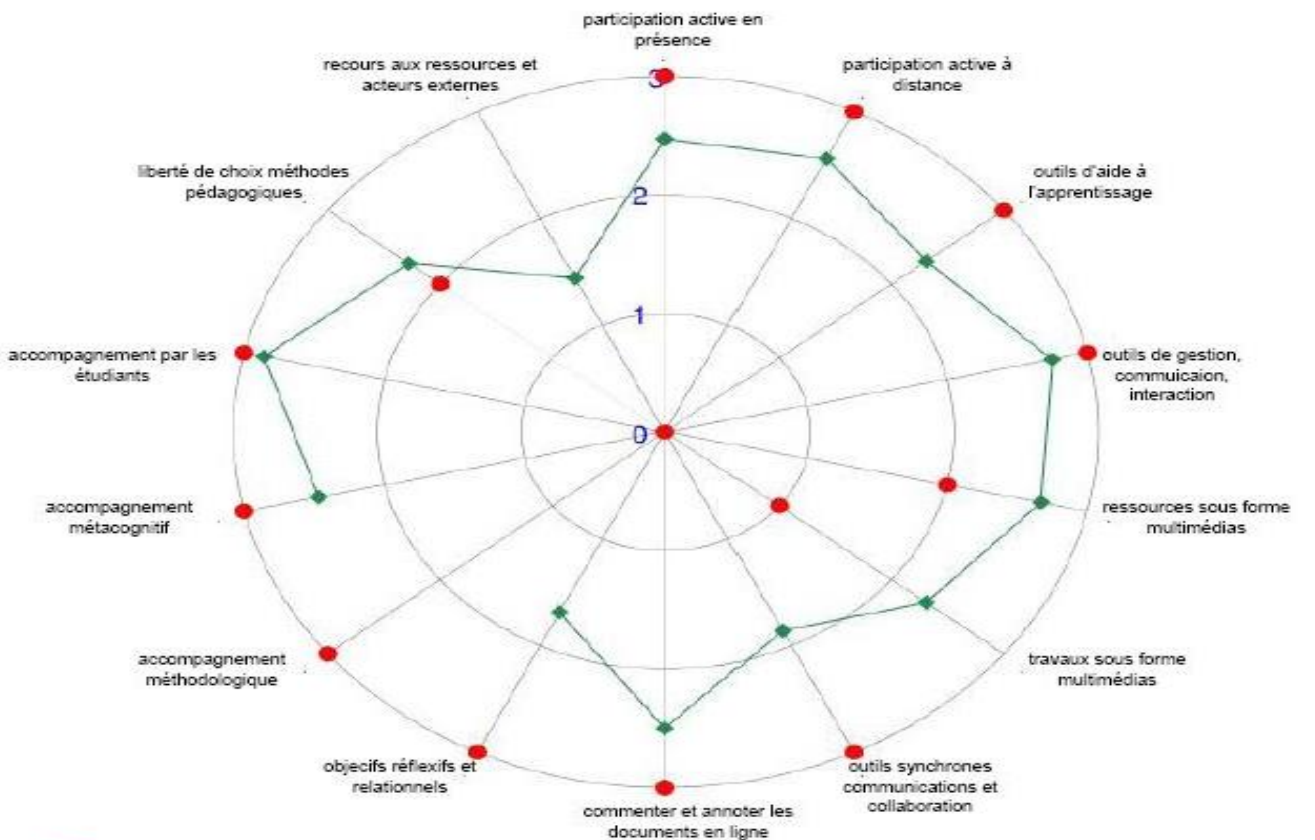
participation active en présence

participation active à distance

outils d'aide à l'apprentissage

outils de gestion, commuicaion, interaction

ressources sous forme multimédias

travaux sous forme multimédias

outils synchrones communications et collaboration

commenter et annoter les documents en ligne

objecifs réflexifs et relationnels

accompagnement méthodologique

accompagnement métacognitif

accompagnement par les étudiants

liberté de choix méthodes pédagogiques

recours aux ressources et acteurs externes

3
2
1
0